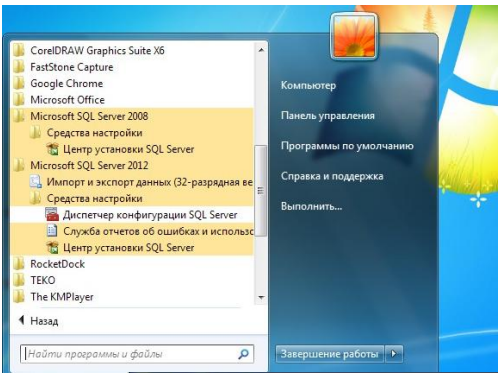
CorelDRAW Graphics Suite X6
FastStone Capture
Google Chrome
Microsoft Office
Microsoft SQL Server 2008
Средства настройки
Центр установки SQL Server
Microsoft SQL Server 2012
Импорт и экспорт данных (32-разрядная ве
Средства настройки
Диспетчер конфигурации SQL Server
Служба отчетов об ошибках и использс
Центр установки SQL Server
RocketDock
TEKO
The KMPlayer
Назад
Найти программы и файлы

Компьютер
Панель управления
Программы по умолчанию
Справка и поддержка
Выполнить...
Завершение работы